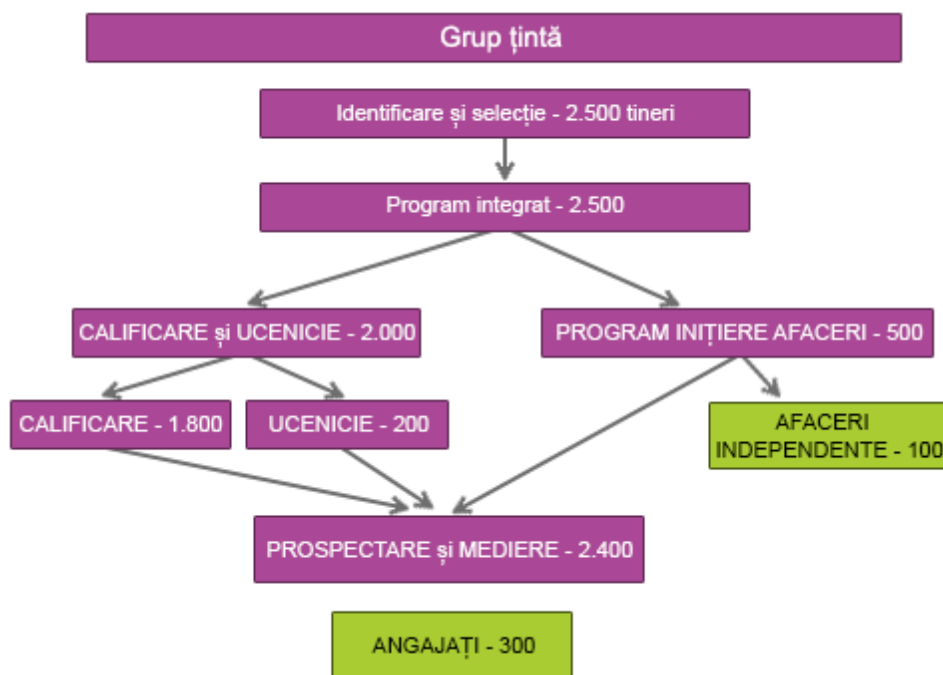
Grup țintă

Identificare și selecție - 2.500 tineri

Program integrat - 2.500

CALIFICARE și UCENICIE - 2.000

PROGRAM INIȚIERE AFACERI - 500

CALIFICARE - 1.800

UCENICIE - 200

AFACERI INDEPENDENTE - 100

PROSPECTARE și MEDIERE - 2.400

ANGAJAȚI - 300